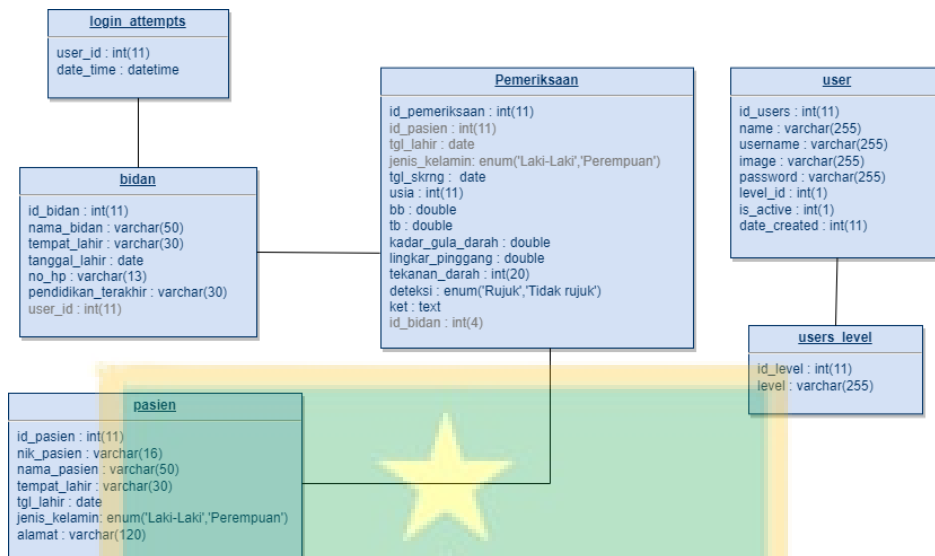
login_attempts

user_id : int(11)
date_time : datetime

bidan

id_bidan : int(11)
nama_bidan : varchar(50)
tempat_lahir : varchar(30)
tanggal_lahir : date
no_hp : varchar(13)
pendidikan_terakhir : varchar(30)
user_id : int(11)

Pemeriksaan

id_pemeriksaan : int(11)
id_pasien : int(11)
tgl_lahir : date
jenis_kelamin: enum('Laki-Laki','Perempuan')
tgl_skrng : date
usia : int(11)
bb : double
tb : double
kadar_gula_darah : double
lingkar_pinggang : double
tekanan_darah : int(20)
deteksi : enum('Rujuk','Tidak rujuk')
ket : text
id_bidan : int(4)

user

id_users : int(11)
name : varchar(255)
username : varchar(255)
image : varchar(255)
password : varchar(255)
level_id : int(1)
is_active : int(1)
date_created : int(11)

users_level

id_level : int(11)
level : varchar(255)

pasien

id_pasien : int(11)
nik_pasien : varchar(16)
nama_pasien : varchar(50)
tempat_lahir : varchar(30)
tgl_lahir : date
jenis_kelamin: enum('Laki-Laki','Perempuan')
alamat : varchar(120)